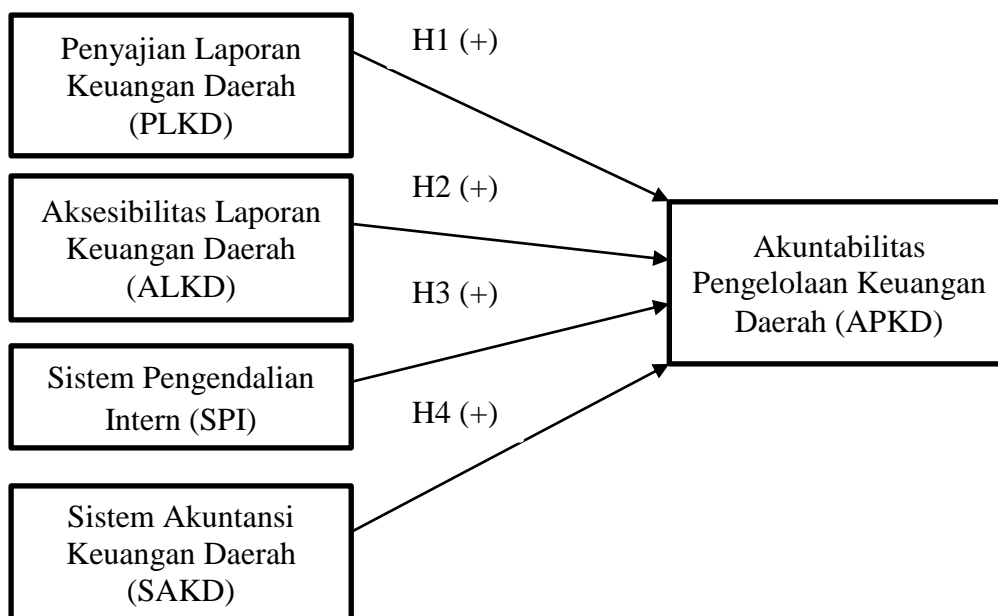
Penyajian Laporan Keuangan Daerah (PLKD)

H1 (+)

Aksesibilitas Laporan Keuangan Daerah (ALKD)

H2 (+)

Akuntabilitas Pengelolaan Keuangan Daerah (APKD)

H3 (+)

Sistem Pengendalian Intern (SPI)

H4 (+)

Sistem Akuntansi Keuangan Daerah (SAKD)